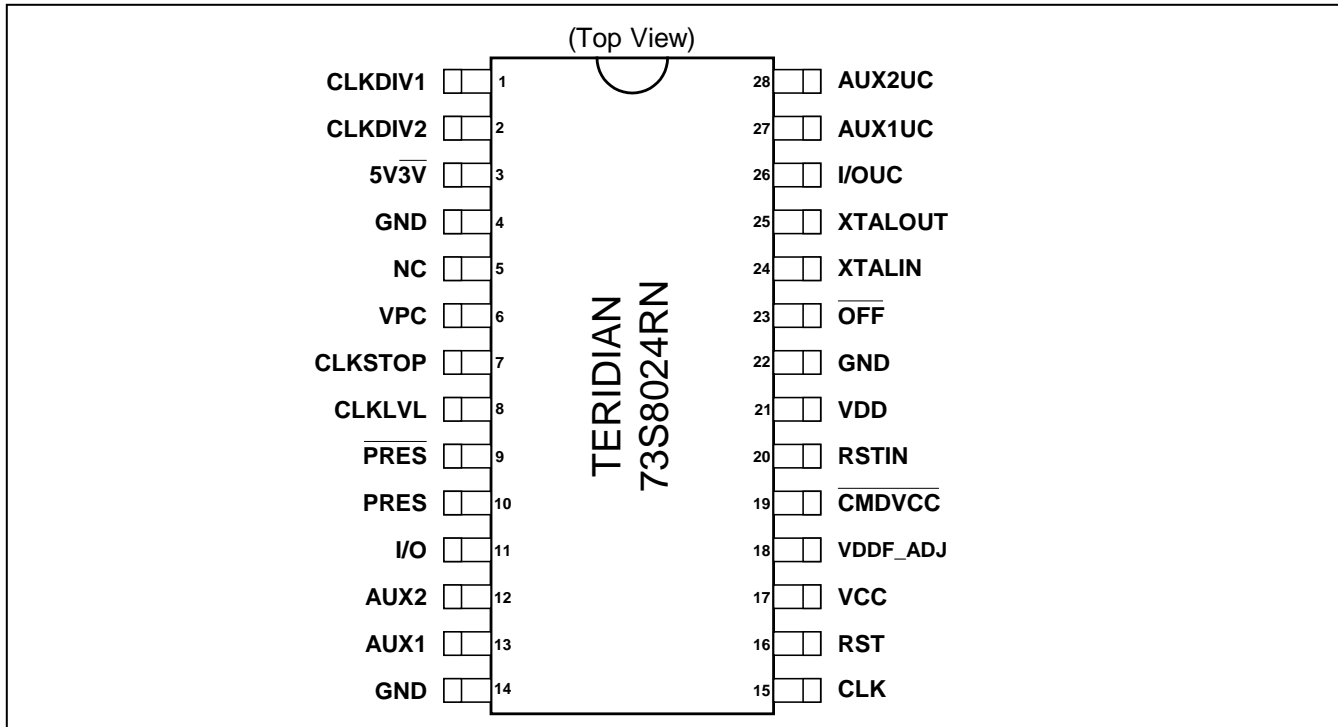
(Top View)

CLKDIV1 1
CLKDIV2 2
$5V\overline{3V}$ 3
GND 4
NC 5
VPC 6
CLKSTOP 7
CLKLVL 8
$\overline{PRES}$ 9
PRES 10
I/O 11
AUX2 12
AUX1 13
GND 14

TERIDIAN
73S8024RN

28 AUX2UC
27 AUX1UC
26 I/OUC
25 XTALOUT
24 XTALIN
23 $\overline{OFF}$
22 GND
21 VDD
20 RSTIN
19 $\overline{CMDVCC}$
18 VDDF_ADJ
17 VCC
16 RST
15 CLK